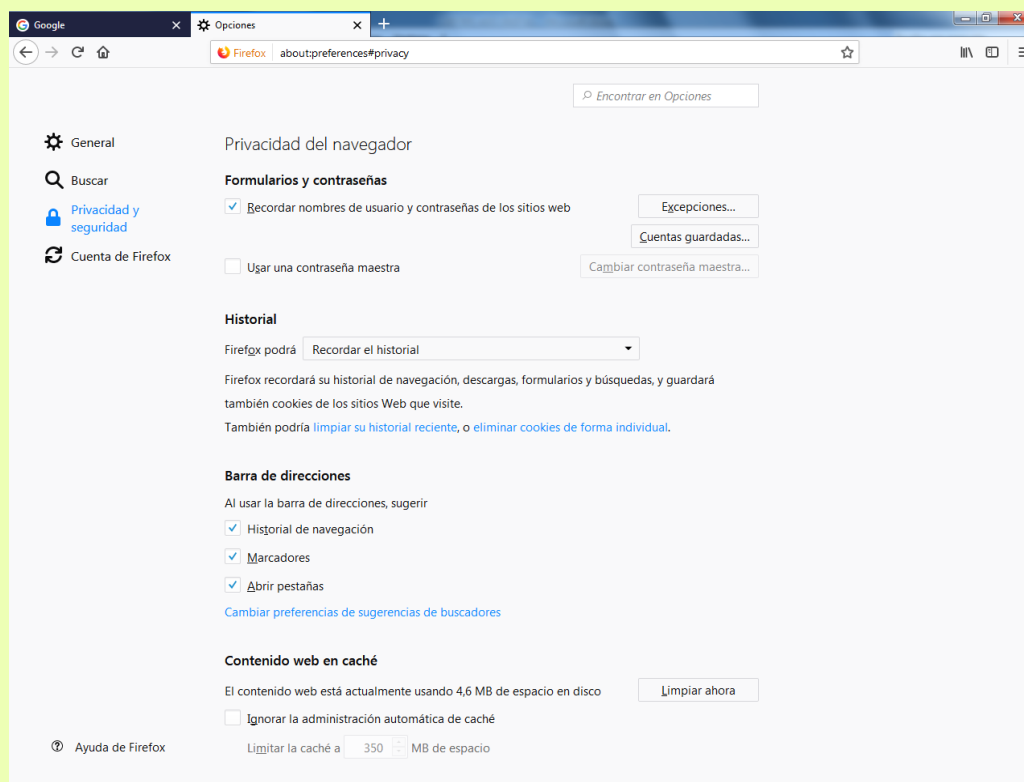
Google ×
Opciones ×
+

Firefox about:preferences#privacy

Encontrar en Opciones

General
Buscar
Privacidad y seguridad
Cuenta de Firefox

Privacidad del navegador

Formularios y contraseñas

Recordar nombres de usuario y contraseñas de los sitios web
Excepciones…
Cuentas guardadas…
Usar una contraseña maestra
Cambiar contraseña maestra…

Historial

Firefox podrá Recordar el historial

Firefox recordará su historial de navegación, descargas, formularios y búsquedas, y guardará también cookies de los sitios Web que visite.

También podría limpiar su historial reciente, o eliminar cookies de forma individual.

Barra de direcciones

Al usar la barra de direcciones, sugerir

Historial de navegación
Marcadores
Abrir pestañas

Cambiar preferencias de sugerencias de buscadores

Contenido web en caché

El contenido web está actualmente usando 4,6 MB de espacio en disco
Limpiar ahora

Ignorar la administración automática de caché

Limitar la caché a 350 MB de espacio

Ayuda de Firefox